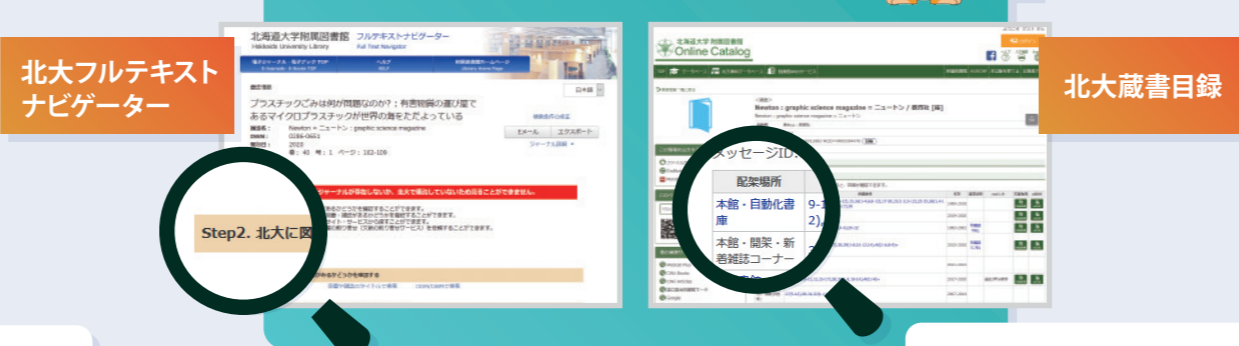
北大フルテキストナビゲーター

北海道大学附属図書館 Hokkaido University Library
フルテキストナビゲーター Full Text Navigator

電子ジャーナル・電子ブック TOP E-Journals・E-Books TOP
ヘルプ HELP
附属図書館ホームページ Library Home Page

日本語

プラスチックごみは何が問題なのか? : 有害物質の運び屋であるマイクロプラスチックが世界の海をただよっている

雑誌名: Newton = ニュートン : graphic science magazine
ISSN: 0286-0651
発行年: 2019
巻: 40 号: 1 ページ: 102-109

書誌事項の修正
Eメール
エクスポート
ジャーナル詳細

ジャーナルが存在しないか、北大で購読していないため全文を見ることができません。

Step2. 北大に図

CiNii Booksで検索

北大蔵書目録

北海道大学 附属図書館 Online Catalog

Newton : graphic science magazine = ニュートン / 教育社 [編]

メッセージID:

| 配架場所 | |
|---|---|
| 本館・自動化書庫 | 9-1 2) |
| 本館・開架・新着雑誌コーナー | |